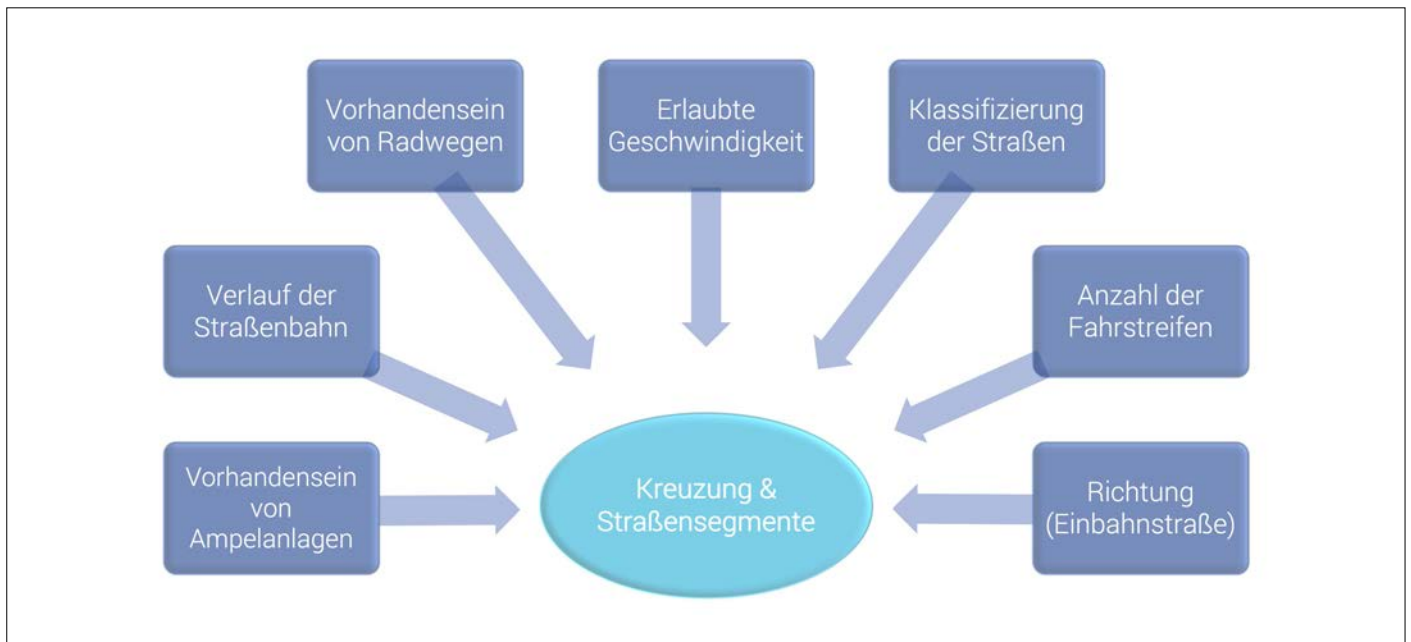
Vorhandensein von Radwegen

Erlaubte Geschwindigkeit

Klassifizierung der Straßen

Verlauf der Straßenbahn

Anzahl der Fahrstreifen

Vorhandensein von Ampelanlagen

Kreuzung & Straßensegmente

Richtung (Einbahnstraße)